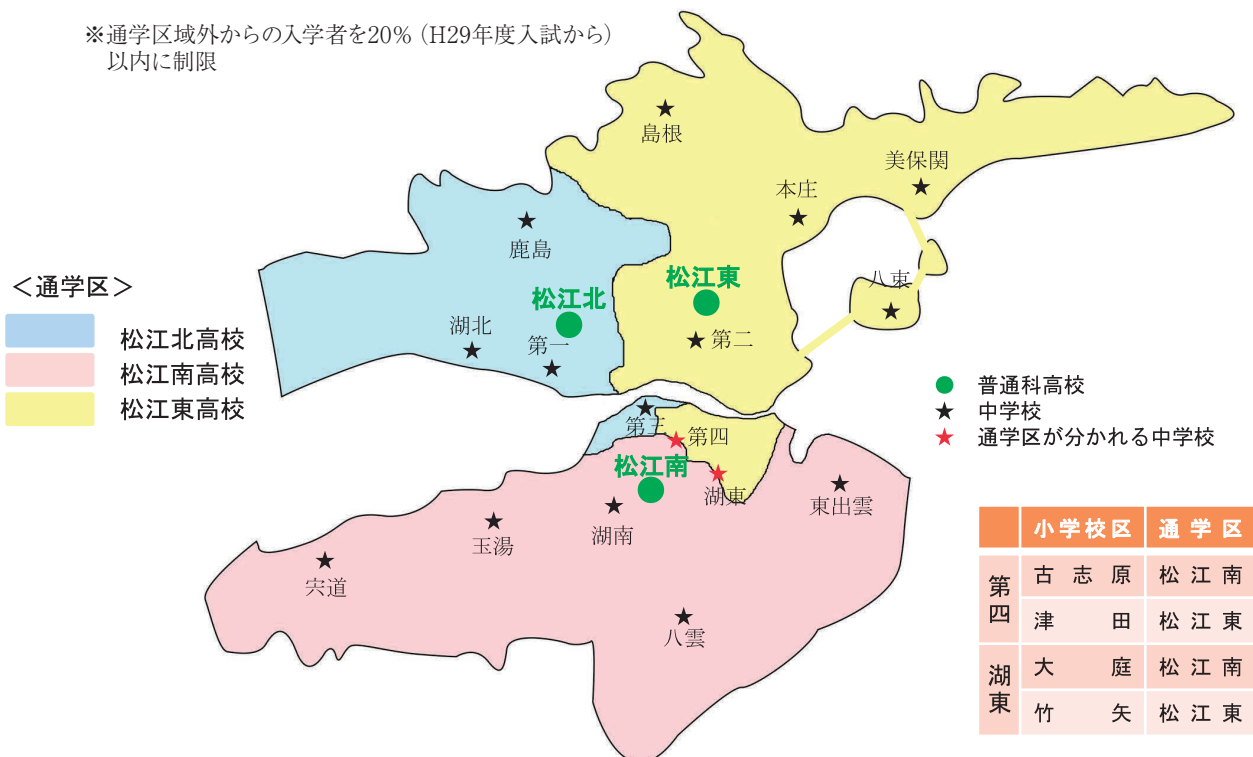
※通学区域外からの入学者を20%（H29年度入試から）以内に制限

＜通学区＞

松江北高校

松江南高校

松江東高校

島根

美保関

本庄

鹿島

松江東

八束

松江北

湖北

第一

第二

普通科高校

中学校

通学区が分かれる中学校

第三

第四

松江南

湖東

東出雲

玉湯

湖南

宍道

八雲

|  | 小学校区 | 通学区 |
|---|---|---|
| 第四 | 古志原 | 松江南 |
| 第四 | 津田 | 松江東 |
| 湖東 | 大庭 | 松江南 |
| 湖東 | 竹矢 | 松江東 |